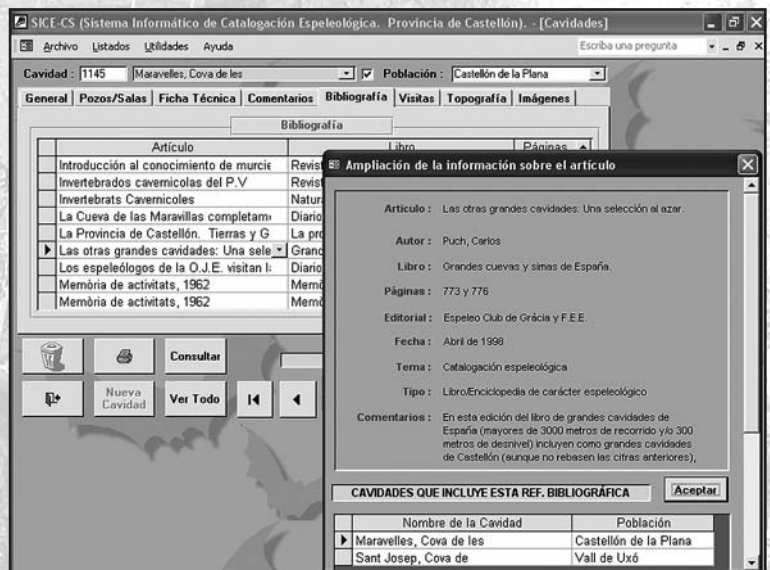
SICE-CS (Sistema Informático de Catalogación Espeleológica. Provincia de Castellón). - [Cavidades]

Archivo Listados Utilidades Ayuda

Escriba una pregunta

Cavidad : 1145 Maravelles, Cova de les

Población : Castellón de la Plana

General | Pozos/Salas | Ficha Técnica | Comentarios | Bibliografía | Visitas | Topografía | Imágenes

Bibliografía

| Artículo | Libro | Páginas |
|---|---|---|
| Introducción al conocimiento de murcie | Revist | |
| Invertebrados cavernícolas del P.V | Revist | |
| Invertebrats Cavernicoles | Natur | |
| La Cueva de las Maravillas completam | Diario | |
| La Provincia de Castellón. Tierras y G | La pro | |
| Las otras grandes cavidades: Una sele | Grand | |
| Los espeleólogos de la O.J.E. visitan l | Diario | |
| Memòria de activitats, 1962 | Memò | |
| Memòria de activitats, 1962 | Memò | |

Consultar

Nueva Cavidad

Ver Todo

Ampliación de la información sobre el artículo

Articulo : Las otras grandes cavidades: Una selección al azar.

Autor : Puch, Carlos

Libro : Grandes cuevas y simas de España.

Páginas : 773 y 776

Editorial : Espeleo Club de Gràcia y F.E.E.

Fecha : Abril de 1998

Tema : Catalogación espeleológica

Tipo : Libro/Enciclopedia de carácter espeleológico

Comentarios : En esta edición del libro de grandes cavidades de España (mayores de 3000 metros de recorrido y/o 300 metros de desnivel) incluyen como grandes cavidades de Castellón (aunque no rebasen las cifras anteriores),

CAVIDADES QUE INCLUYE ESTA REF. BIBLIOGRÁFICA

Aceptar

| Nombre de la Cavidad | Población |
|---|---|
| Maravelles, Cova de les | Castellón de la Plana |
| Sant Josep, Cova de | Vall de Uxó |